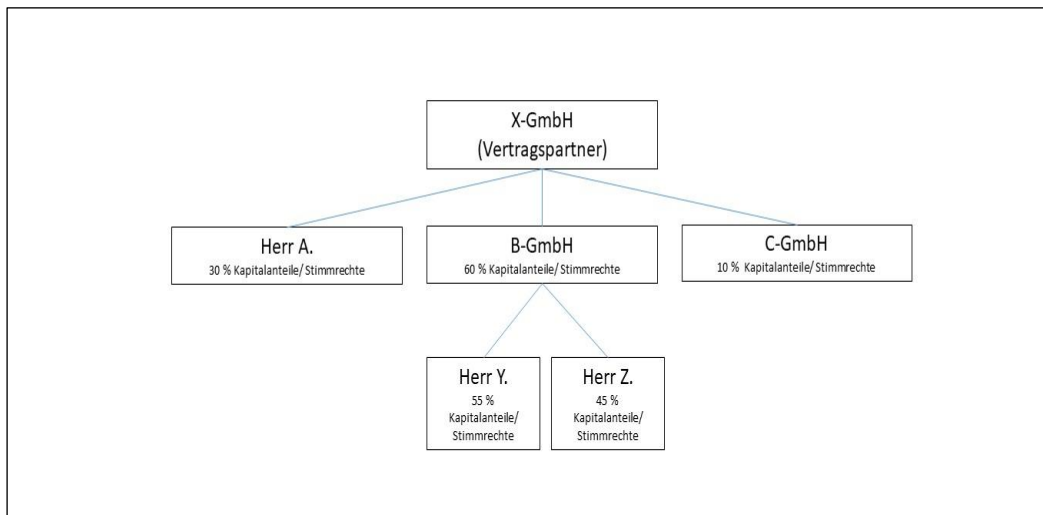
X-GmbH
(Vertragspartner)

Herr A.
30 % Kapitalanteile/ Stimmrechte

B-GmbH
60 % Kapitalanteile/ Stimmrechte

C-GmbH
10 % Kapitalanteile/ Stimmrechte

Herr Y.
55 %
Kapitalanteile/
Stimmrechte

Herr Z.
45 %
Kapitalanteile/
Stimmrechte